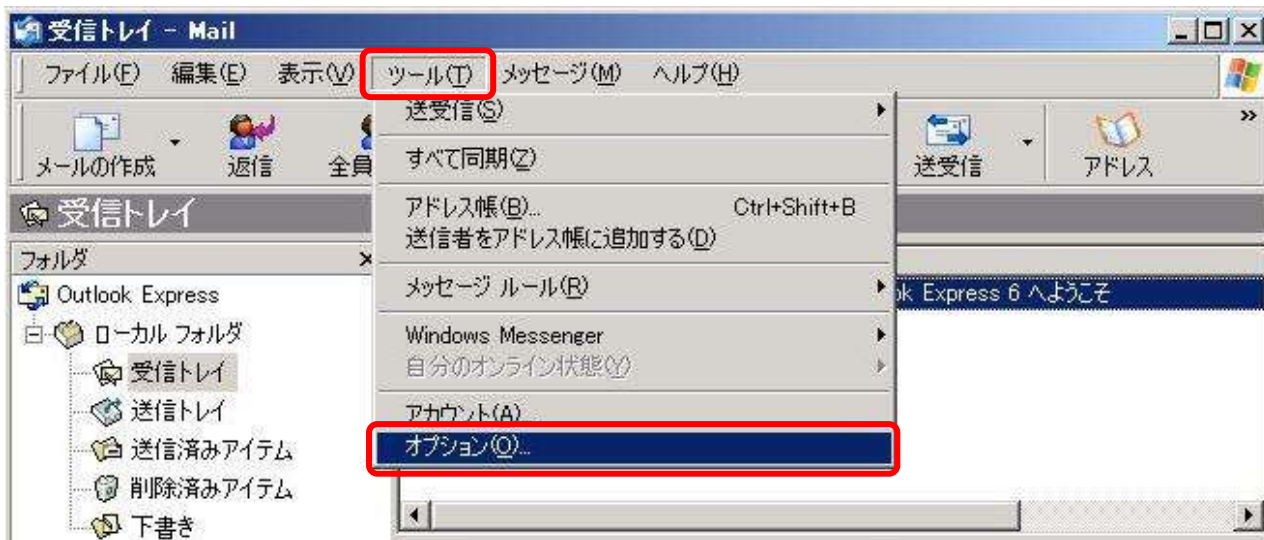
受信トレイ - Mail

ファイル(F) 編集(E) 表示(V) ツール(T) メッセージ(M) ヘルプ(H)

メールの作成 返信 全員 送受信 アドレス

受信トレイ

フォルダ ×

Outlook Express
ローカル フォルダ
受信トレイ
送信トレイ
送信済みアイテム
削除済みアイテム
下書き

送受信(S)
すべて同期(Z)
アドレス帳(B)... Ctrl+Shift+B
送信者をアドレス帳に追加する(D)
メッセージ ルール(R)
Windows Messenger
自分のオンライン状態(Y)
アカウント(A)...
オプション(O)...

k Express 6 へようこそ